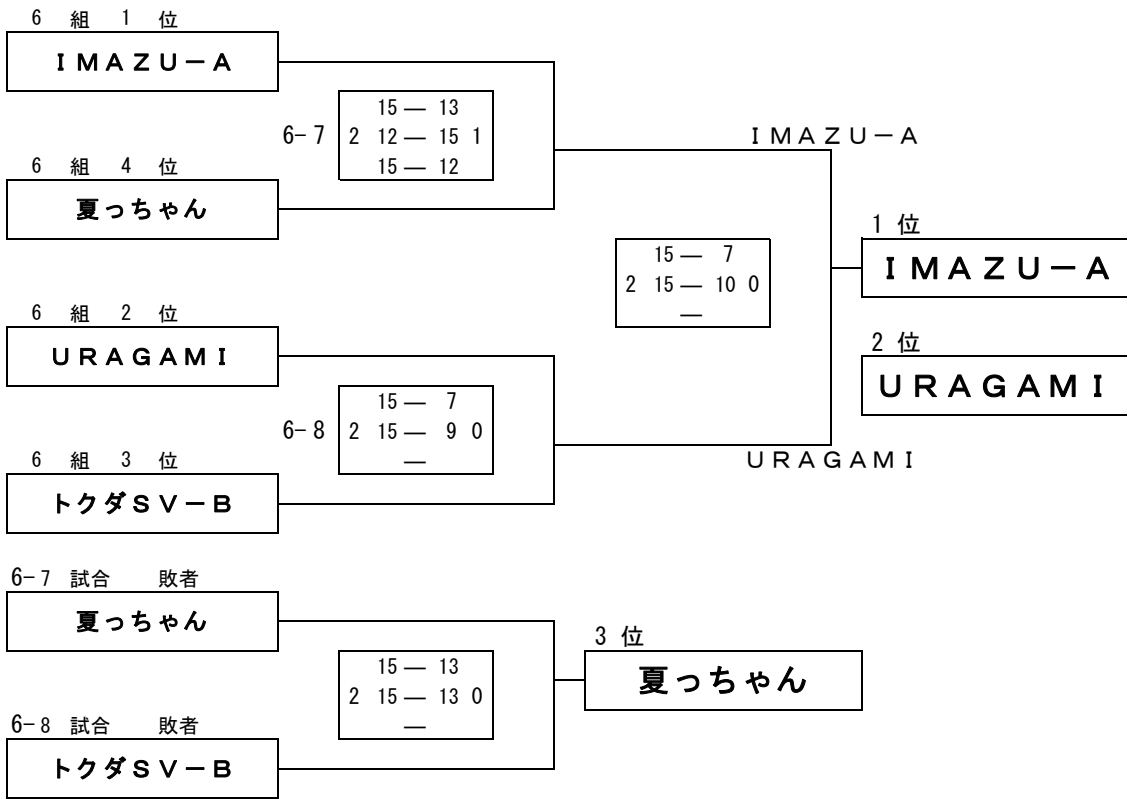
6 組 1 位
IMAZU−A

6-7
15 — 13
2 12 — 15 1
15 — 12

IMAZU−A

6 組 4 位
夏っちゃん

15 — 7
2 15 — 10 0
—

1 位
IMAZU−A

6 組 2 位
URAGAMI

2 位
URAGAMI

6-8
15 — 7
2 15 — 9 0
—

6 組 3 位
トクダSV−B

URAGAMI

6-7 試合 敗者
夏っちゃん

15 — 13
2 15 — 13 0
—

3 位
夏っちゃん

6-8 試合 敗者
トクダSV−B